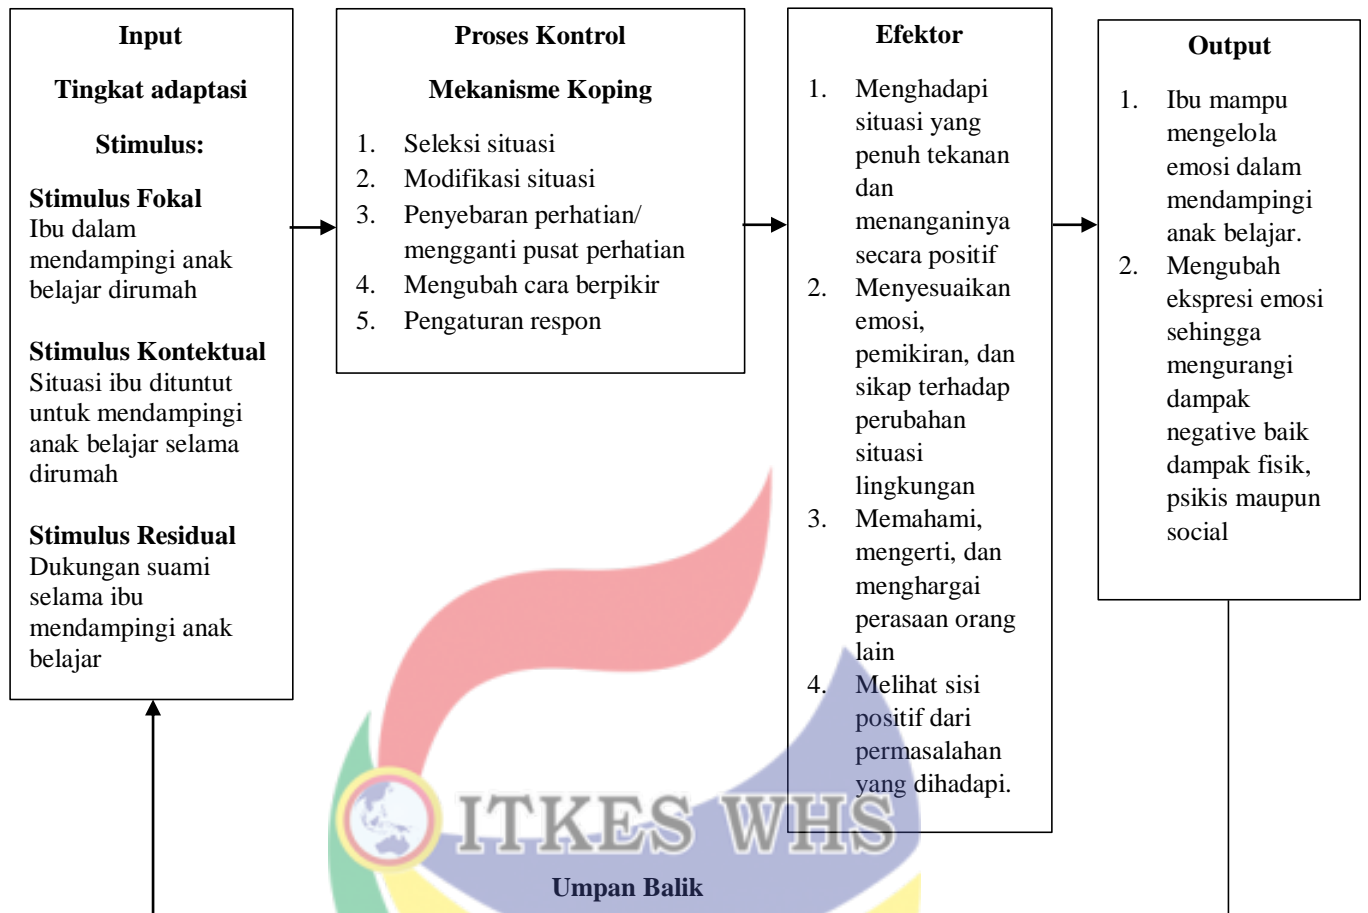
**Input**

**Tingkat adaptasi**

**Stimulus:**

**Stimulus Fokal**
Ibu dalam mendampingi anak belajar dirumah

**Stimulus Kontektual**
Situasi ibu dituntut untuk mendampingi anak belajar selama dirumah

**Stimulus Residual**
Dukungan suami selama ibu mendampingi anak belajar

**Proses Kontrol**

**Mekanisme Koping**

1. Seleksi situasi
2. Modifikasi situasi
3. Penyebaran perhatian/ mengganti pusat perhatian
4. Mengubah cara berpikir
5. Pengaturan respon

**Efektor**

1. Menghadapi situasi yang penuh tekanan dan menanganinya secara positif
2. Menyesuaikan emosi, pemikiran, dan sikap terhadap perubahan situasi lingkungan
3. Memahami, mengerti, dan menghargai perasaan orang lain
4. Melihat sisi positif dari permasalahan yang dihadapi.

**Output**

1. Ibu mampu mengelola emosi dalam mendampingi anak belajar.
2. Mengubah ekspresi emosi sehingga mengurangi dampak negative baik dampak fisik, psikis maupun social

ITKES WHS

**Umpan Balik**